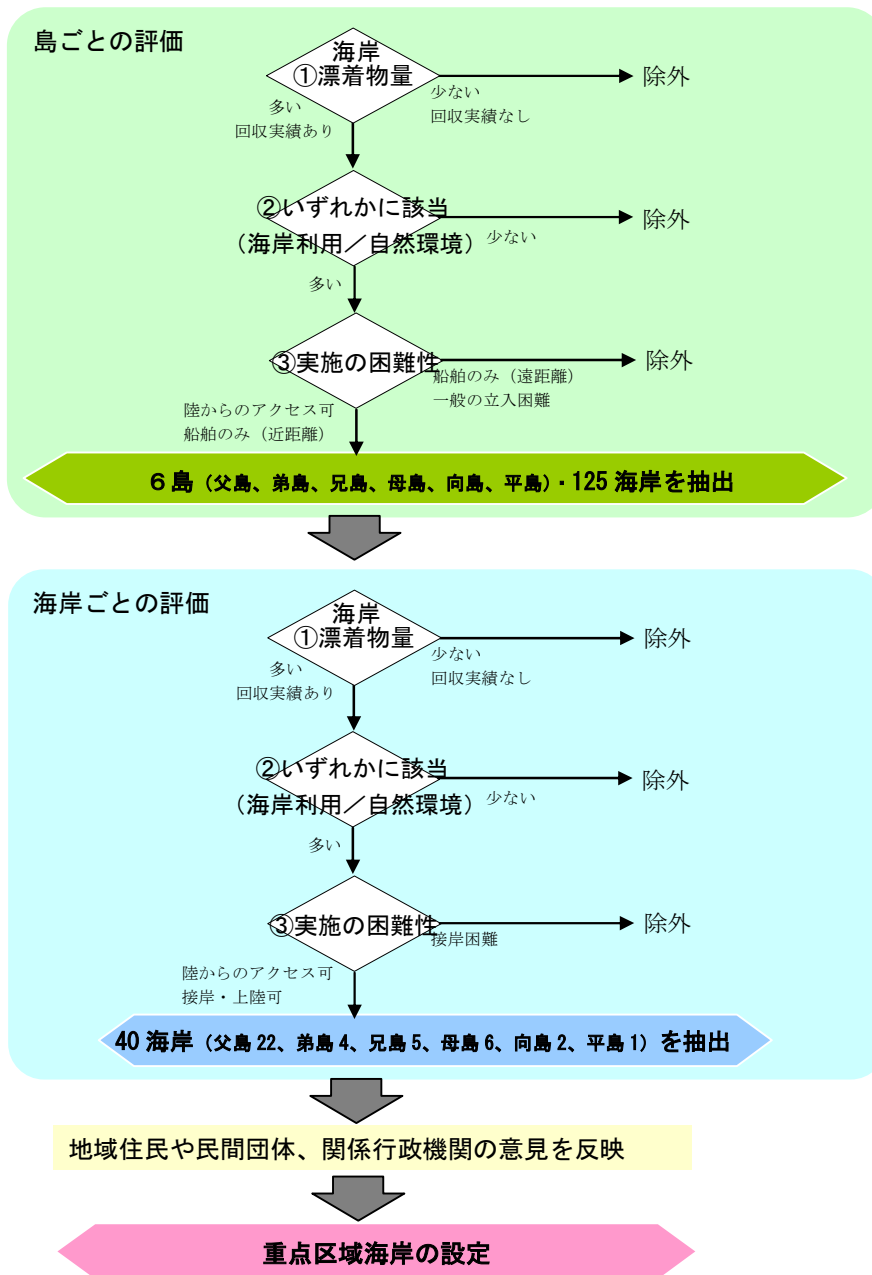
島ごとの評価

海岸
①漂着物量

少ない
回収実績なし

除外

多い
回収実績あり

②いずれかに該当
（海岸利用／自然環境）

少ない

除外

多い

③実施の困難性

船舶のみ（遠距離）
一般の立入困難

除外

陸からのアクセス可
船舶のみ（近距離）

６島（父島、弟島、兄島、母島、向島、平島）・125 海岸を抽出

海岸ごとの評価

海岸
①漂着物量

少ない
回収実績なし

除外

多い
回収実績あり

②いずれかに該当
（海岸利用／自然環境）

少ない

除外

多い

③実施の困難性

接岸困難

除外

陸からのアクセス可
接岸・上陸可

40 海岸（父島 22、弟島 4、兄島 5、母島 6、向島 2、平島 1）を抽出

地域住民や民間団体、関係行政機関の意見を反映

重点区域海岸の設定